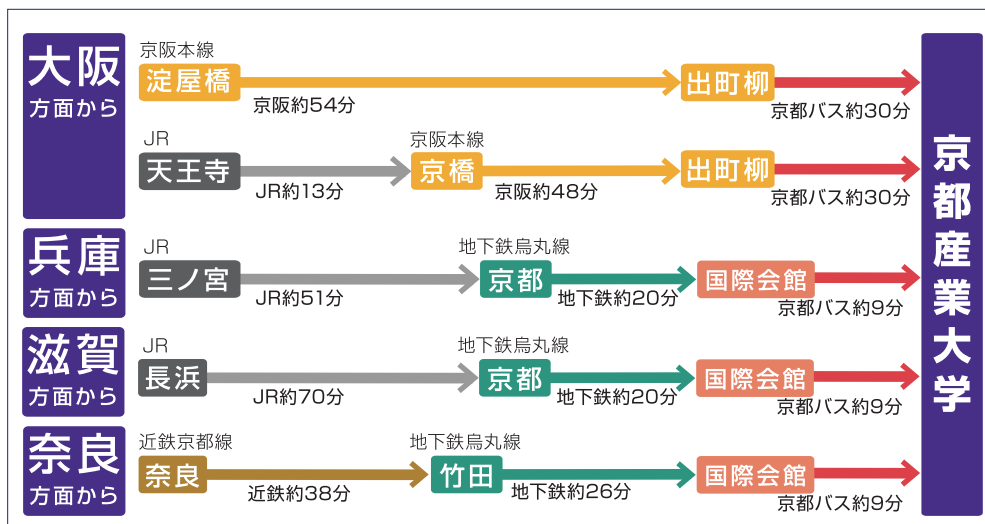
大阪
方面から

京阪本線
淀屋橋
京阪約54分
出町柳
京都バス約30分

JR
天王寺
JR約13分
京阪本線
京橋
京阪約48分
出町柳
京都バス約30分

兵庫
方面から

JR
三ノ宮
JR約51分
地下鉄烏丸線
京都
地下鉄約20分
国際会館
京都バス約9分

滋賀
方面から

JR
長浜
JR約70分
地下鉄烏丸線
京都
地下鉄約20分
国際会館
京都バス約9分

奈良
方面から

近鉄京都線
奈良
近鉄約38分
地下鉄烏丸線
竹田
地下鉄約26分
国際会館
京都バス約9分

京都産業大学